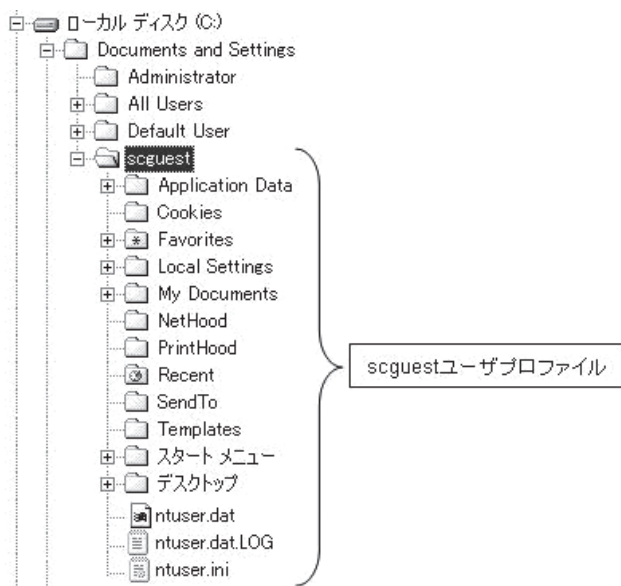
ローカル ディスク (C:)
Documents and Settings
Administrator
All Users
Default User
scguest
Application Data
Cookies
Favorites
Local Settings
My Documents
NetHood
PrintHood
Recent
SendTo
Templates
スタート メニュー
デスクトップ
ntuser.dat
ntuser.dat.LOG
ntuser.ini

scguestユーザプロファイル